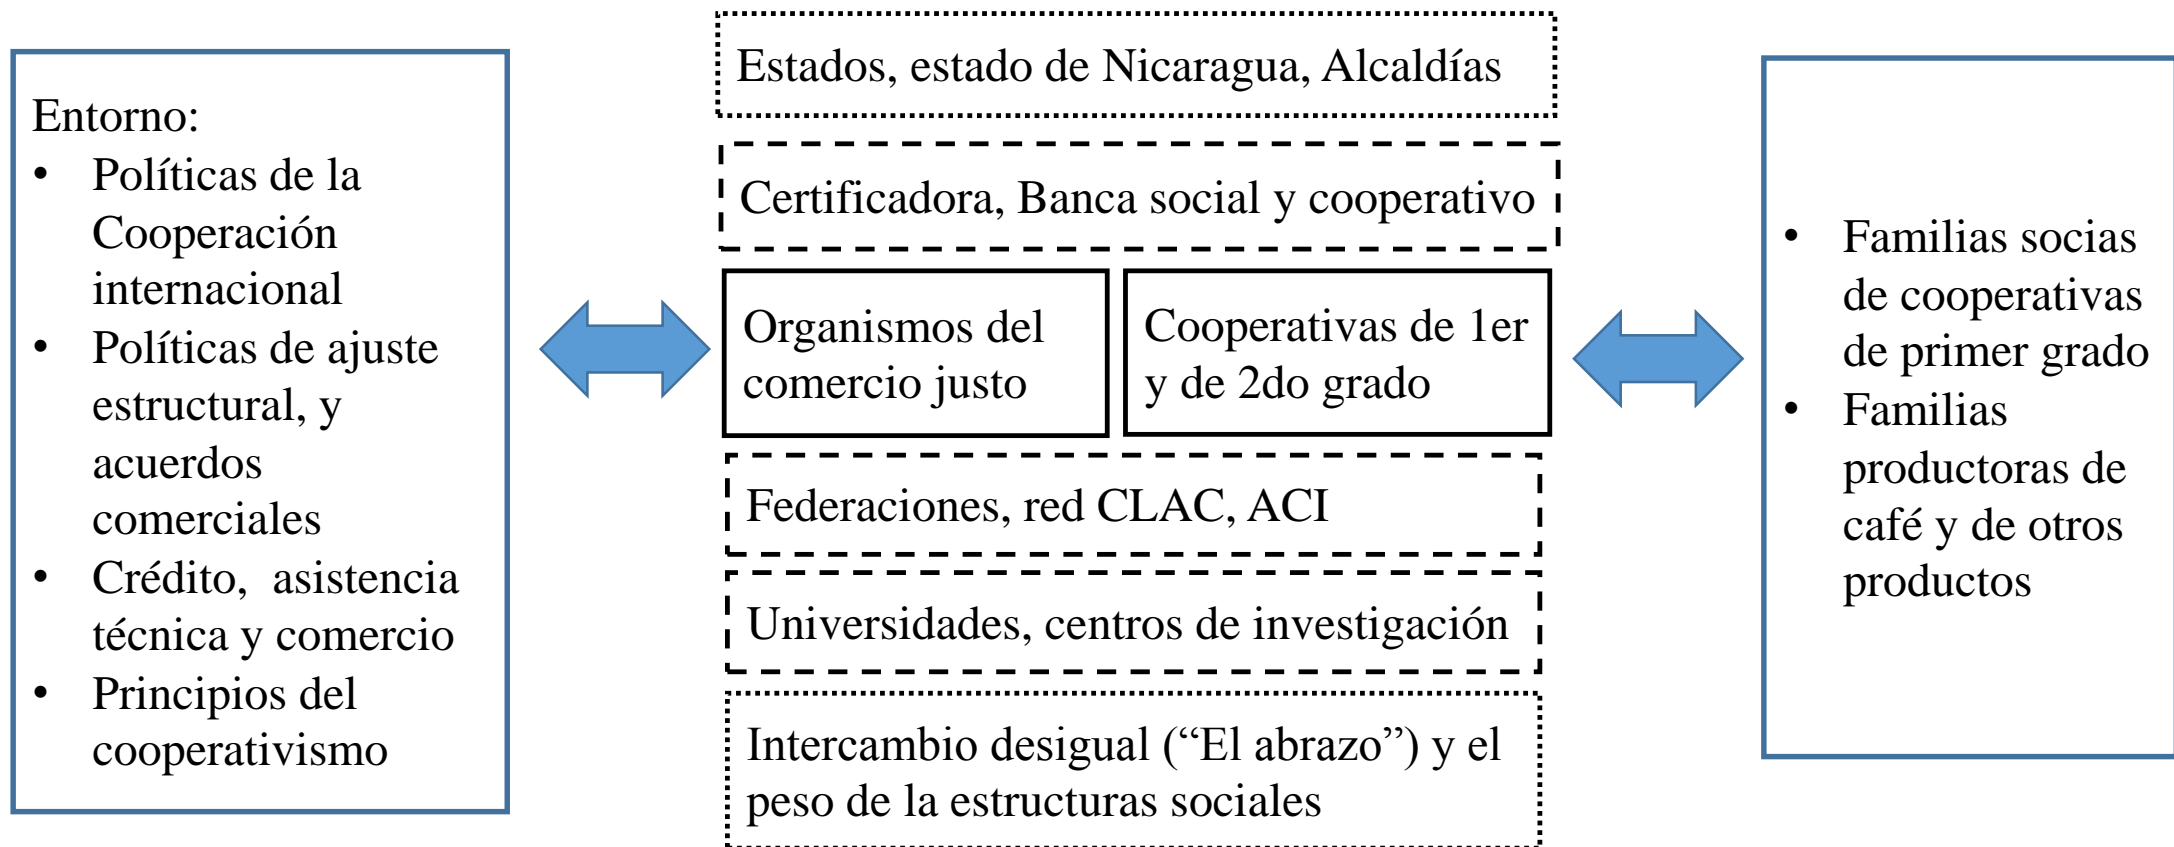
Entorno:
- Políticas de la Cooperación internacional
- Políticas de ajuste estructural, y acuerdos comerciales
- Crédito, asistencia técnica y comercio
- Principios del cooperativismo

Estados, estado de Nicaragua, Alcaldías

Certificadora, Banca social y cooperativo

Organismos del comercio justo

Cooperativas de 1er y de 2do grado

Federaciones, red CLAC, ACI

Universidades, centros de investigación

Intercambio desigual ("El abrazo") y el peso de la estructuras sociales

- Familias socias de cooperativas de primer grado
- Familias productoras de café y de otros productos